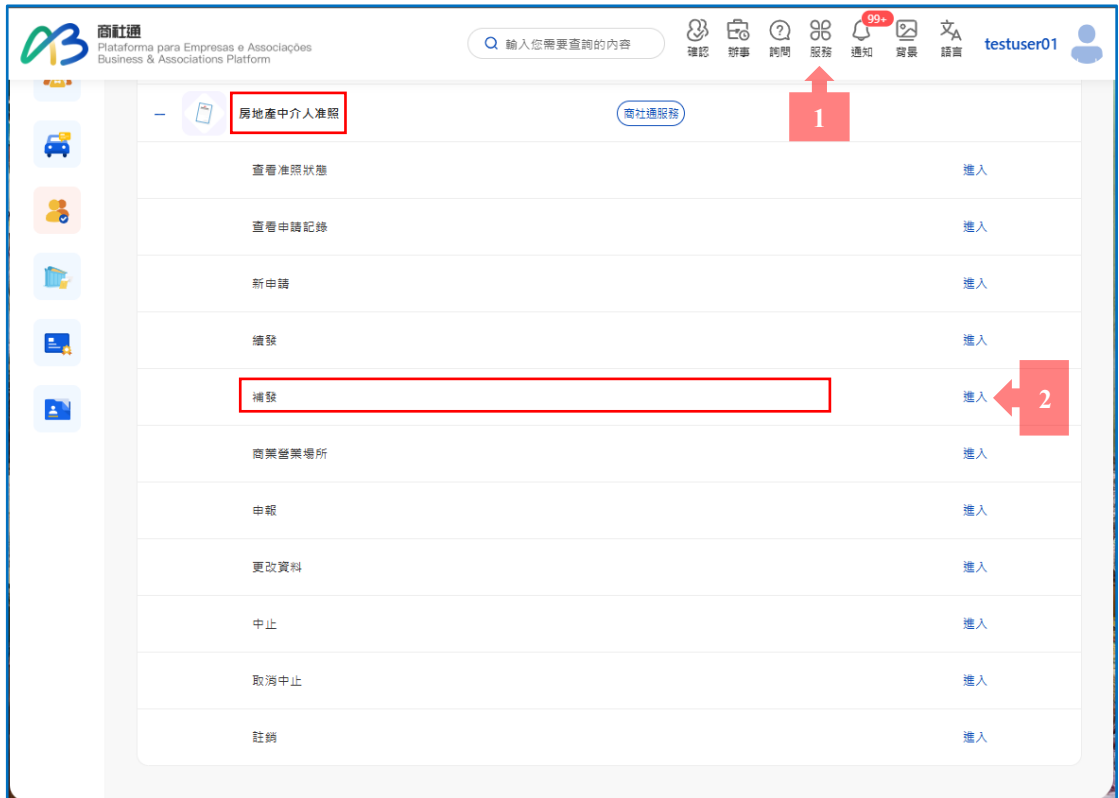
商社通
Plataforma para Empresas e Associações
Business & Associations Platform

輸入您需要查詢的內容

確認 辦事 詢問 服務 99+ 通知 背景 語言 testuser01

1

— 房地產中介人准照 商社通服務

| | |
|---|---|
| 查看准照狀態 | 進入 |
| 查看申請記錄 | 進入 |
| 新申請 | 進入 |
| 續發 | 進入 |
| 補發 | 進入 |
| 商業營業場所 | 進入 |
| 申報 | 進入 |
| 更改資料 | 進入 |
| 中止 | 進入 |
| 取消中止 | 進入 |
| 註銷 | 進入 |

2